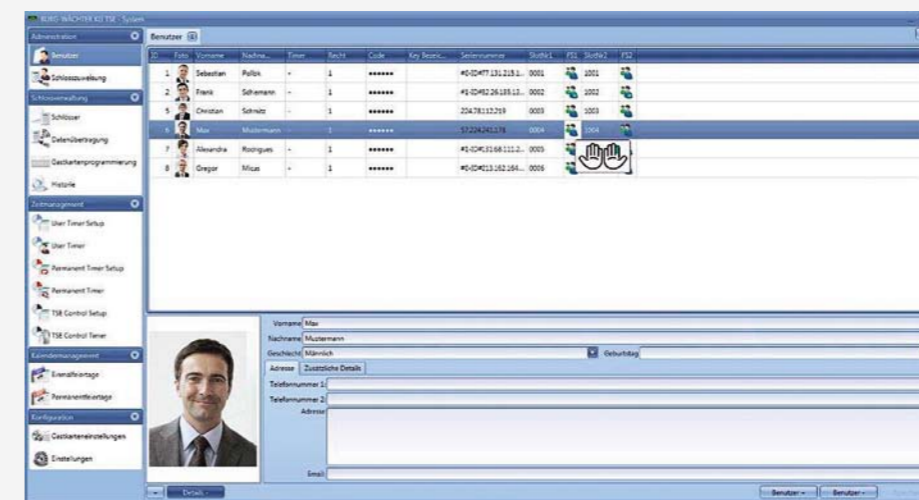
BURG-WÄCHTER KEYTEC TSE - System

Administration
Benutzer
Schlosszuweisung

Schlossverwaltung
Schlösser
Datenübertragung
Gastkartenprogrammierung
Historie

Zeitmanagement
User Timer Setup
User Timer
Permanent Timer Setup
Permanent Timer
TSE Control Setup
TSE Control Timer

Kalendermanagement
Einmalfeiertage
Permanentfeiertage

Konfiguration
Gastkarteneinstellungen
Einstellungen

Benutzer

| | Foto | Vorname | Nachna... | Timer | Recht | Code | Key Bezei... | Seriennummer | SlotNr1 | FS1 | SlotNr2 | FS2 |
|---|---|---|---|---|---|---|---|---|---|---|---|---|
| 1 | | Sebastian | Pollok | - | 1 | ••••••• | | #0-ID#77.131.215.1... | 0001 | | 1001 | |
| 2 | | Frank | Schiemann | - | 1 | ••••••• | | #1-ID#52.26.155.13... | 0002 | | 1002 | |
| 5 | | Christian | Schmitz | - | 1 | ••••••• | | 224.78.112.259 | 0003 | | 1003 | |
| 6 | | Max | Mustermann | - | 1 | ••••••• | | 57.224.241.176 | 0004 | | 1004 | |
| 7 | | Alexandra | Rodrigues | - | 1 | ••••••• | | #1-ID#131.68.111.2... | 0005 | | | |
| 8 | | Gregor | Micas | - | 1 | ••••••• | | #0-ID#213.162.164... | 0006 | | | |

Vorname Max
Nachname Mustermann
Geschlecht Männlich
Geburtstag
Adresse Zusätzliche Details
Telefonnummer 1:
Telefonnummer 2:
Adresse
Email

Details
Benutzer
Benutzer